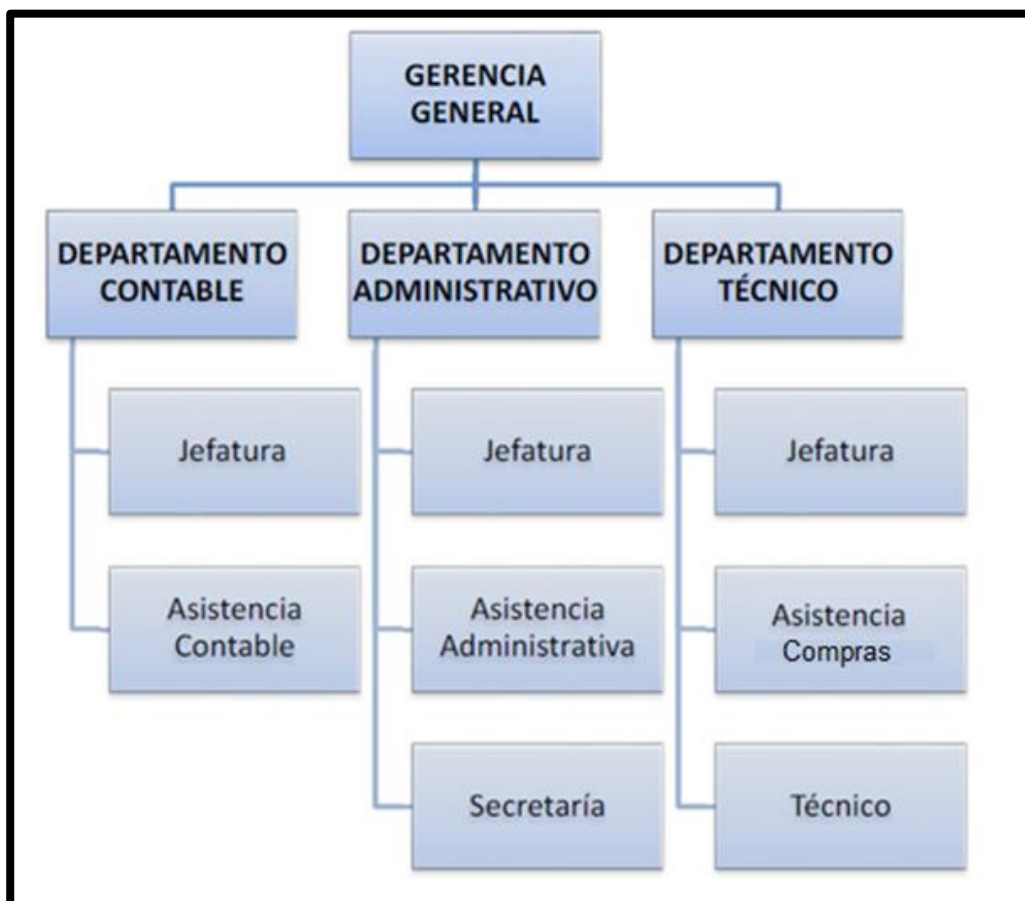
GERENCIA GENERAL

DEPARTAMENTO CONTABLE

Jefatura

Asistencia Contable

DEPARTAMENTO ADMINISTRATIVO

Jefatura

Asistencia Administrativa

Secretaría

DEPARTAMENTO TÉCNICO

Jefatura

Asistencia Compras

Técnico